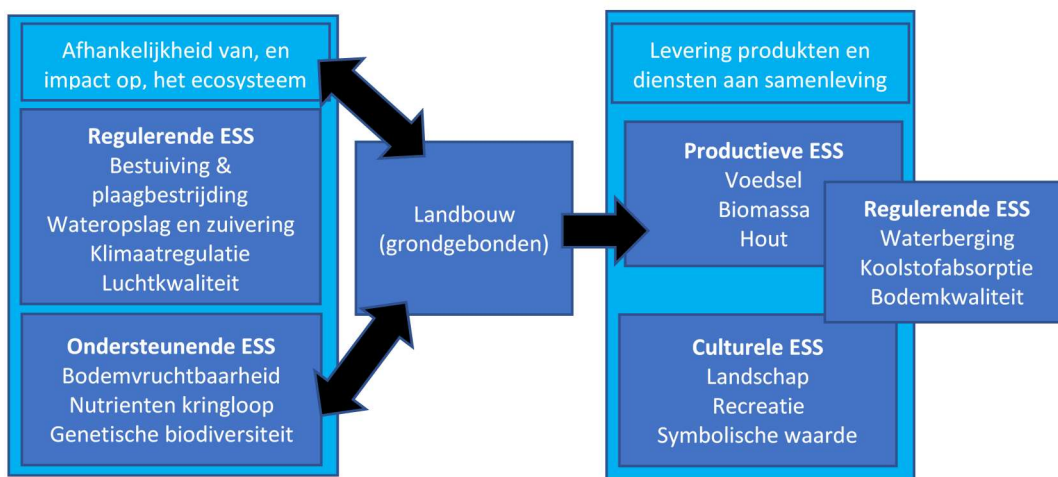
Afhankelijkheid van, en impact op, het ecosysteem

Regulerende ESS
Bestuiving & plaagbestrijding
Wateropslag en zuivering
Klimaatregulatie
Luchtkwaliteit

Ondersteunende ESS
Bodemvruchtbaarheid
Nutrienten kringloop
Genetische biodiversiteit

Landbouw (grondgebonden)

Levering produkten en diensten aan samenleving

Productieve ESS
Voedsel
Biomassa
Hout

Regulerende ESS
Waterberging
Koolstofabsorptie
Bodemkwaliteit

Culturele ESS
Landschap
Recreatie
Symbolische waarde